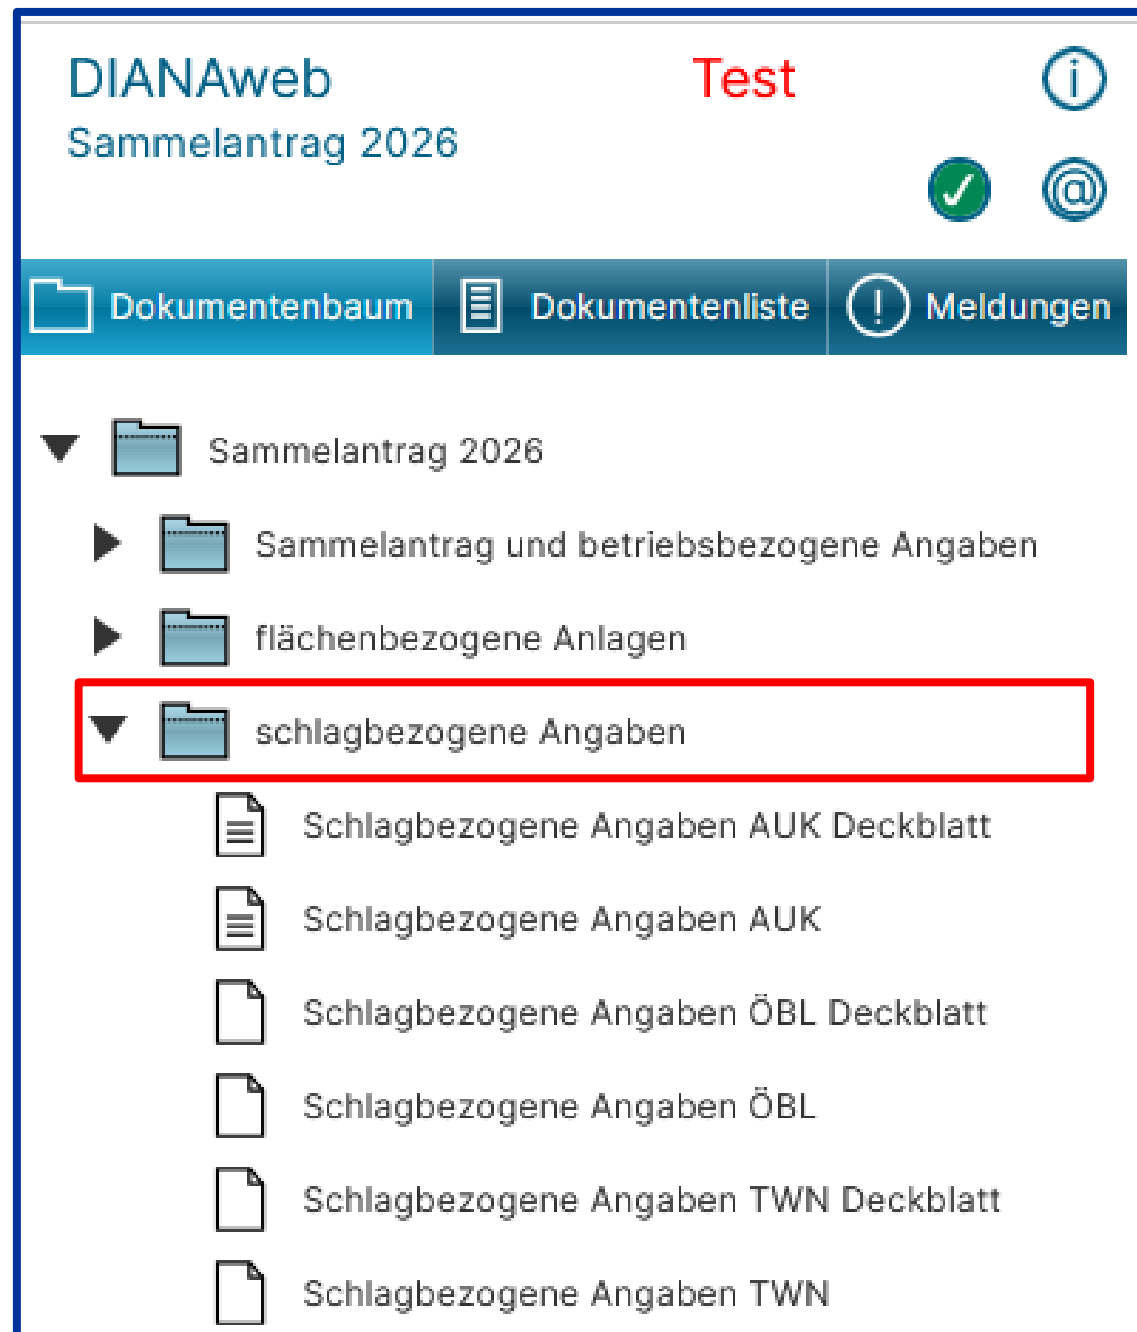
DIANAweb
Sammelantrag 2026

Test

Dokumentenbaum Dokumentenliste Meldungen

Sammelantrag 2026
Sammelantrag und betriebsbezogene Angaben
flächenbezogene Anlagen
schlagbezogene Angaben
Schlagbezogene Angaben AUK Deckblatt
Schlagbezogene Angaben AUK
Schlagbezogene Angaben ÖBL Deckblatt
Schlagbezogene Angaben ÖBL
Schlagbezogene Angaben TWN Deckblatt
Schlagbezogene Angaben TWN